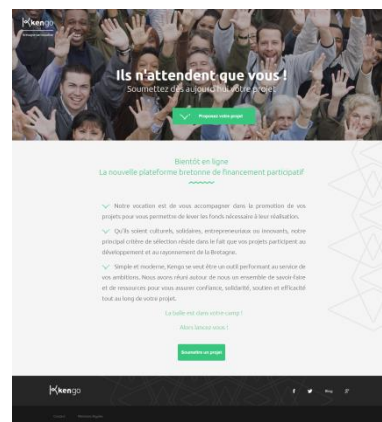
kengo

Ils n'attendent que vous !

Soumettez dès aujourd'hui votre projet

Proposez votre projet

Bientôt en ligne

La nouvelle plateforme bretonne de financement participatif

Notre vocation est de vous accompagner dans la promotion de vos projets pour vous permettre de lever les fonds nécessaires à leur réalisation.

Qu'ils soient culturels, solidaires, entrepreneuriaux ou innovants, notre principal critère de sélection réside dans le fait que vos projets participent au développement et au rayonnement de la Bretagne.

Simple et moderne, Kengo se veut être un outil performant au service de vos ambitions. Nous avons réuni autour de nous un ensemble de savoir-faire et de ressources pour vous assurer confiance, solidarité, soutien et efficacité tout au long de votre projet.

La balle est dans votre camp !

Alors lancez vous !

Soumettre un projet

kengo

f

Blog

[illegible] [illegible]